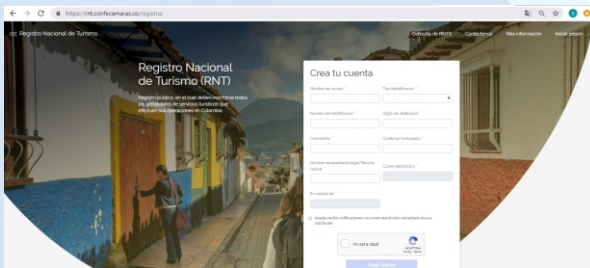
https://rnt.confecamaras.co/registrar

Registro Nacional de Turismo

Consulta de RNTS Contáctenos Más información Iniciar sesión

Registro Nacional de Turismo (RNT)

Registro público en el cual deben inscribirse todos los prestadores de servicios turísticos que efectúen sus operaciones en Colombia.

Crea tu cuenta

Nombre de usuario *

Tipo identificación *

Número de identificación *

Dígito de verificación *

Contraseña *

Confirmar Contraseña *

Nombre representante legal / Persona natural *

Correo electrónico *

En calidad de *

Acepto recibir notificaciones via correo electrónico del estado de sus solicitudes

I'm not a robot

Crear cuenta